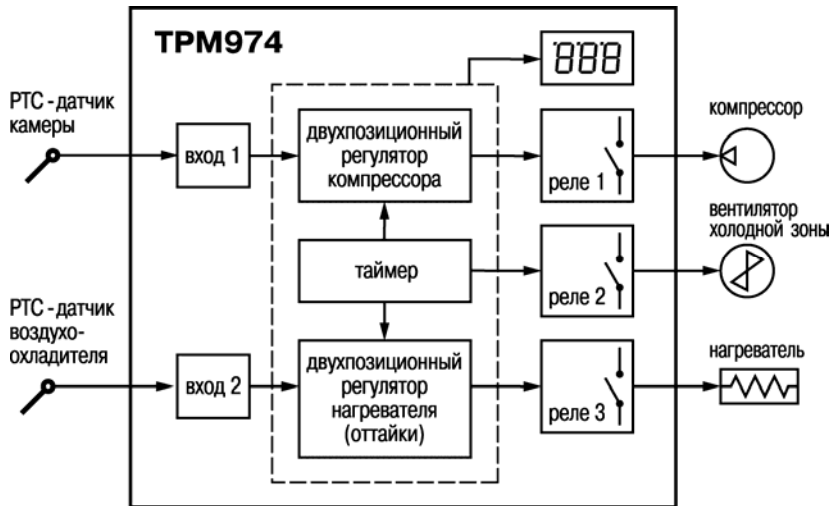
ТРМ974

888

РТС - датчик камеры

вход 1

двухпозиционный регулятор компрессора

реле 1

компрессор

таймер

реле 2

вентилятор холодной зоны

РТС - датчик воздухоохладителя

вход 2

двухпозиционный регулятор нагревателя (оттайки)

реле 3

нагреватель